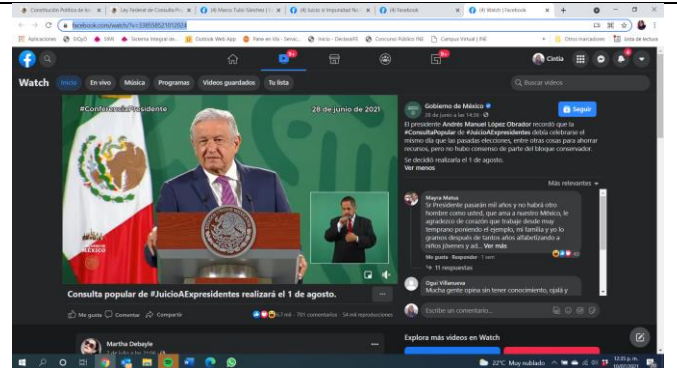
Constitución Política de lo | Ley Federal de Consulta Po | (4) Marco Tulio Sánchez | (4) Juicio a Impunidad No | (4) Facebook | (4) Watch | Facebook

facebook.com/watch/?v=338558521812624

Aplicaciones | DGyD | SIMI | Sistema Integral de... | Outlook Web App | Pase en Vía - Servic... | Inicio - DeclaraIP | Concurso Público INE | Campus Virtual | INE | Otros marcadores | Lista de lectura

Cintia

Watch | Inicio | En vivo | Música | Programas | Videos guardados | Tu lista | Buscar videos

#ConferenciaPresidente | 28 de junio de 2021

Consulta popular de #JuicioAExpresidentes realizará el 1 de agosto.

Me gusta | Comentar | Compartir | 6,7 mil · 701 comentarios · 54 mil reproducciones

Martha Debayle

Gobierno de México
28 de junio a las 14:06
Seguir

El presidente Andrés Manuel López Obrador recordó que la #ConsultaPopular de #JuicioAExpresidentes debía celebrarse el mismo día que las pasadas elecciones, entre otras cosas para ahorrar recursos, pero no hubo consenso de parte del bloque conservador.
Se decidió realizarla el 1 de agosto.
Ver menos

Más relevantes

Mayra Matus
Sr Presidente pasarán mil años y no habrá otro hombre como usted, que ama a nuestro México, le agradezco de corazón que trabaje desde muy temprano poniendo el ejemplo, mi familia y yo lo gramos después de tantos años alfabetizando a niños jóvenes y ad... Ver más
Me gusta · Responder · 1 sem
11 respuestas

Ogui Villanueva
Mucha gente opina sin tener conocimiento, ojalá y

Escribe un comentario...

Explora más videos en Watch

22°C Muy nublado | 12:35 p. m. | 10/07/2021